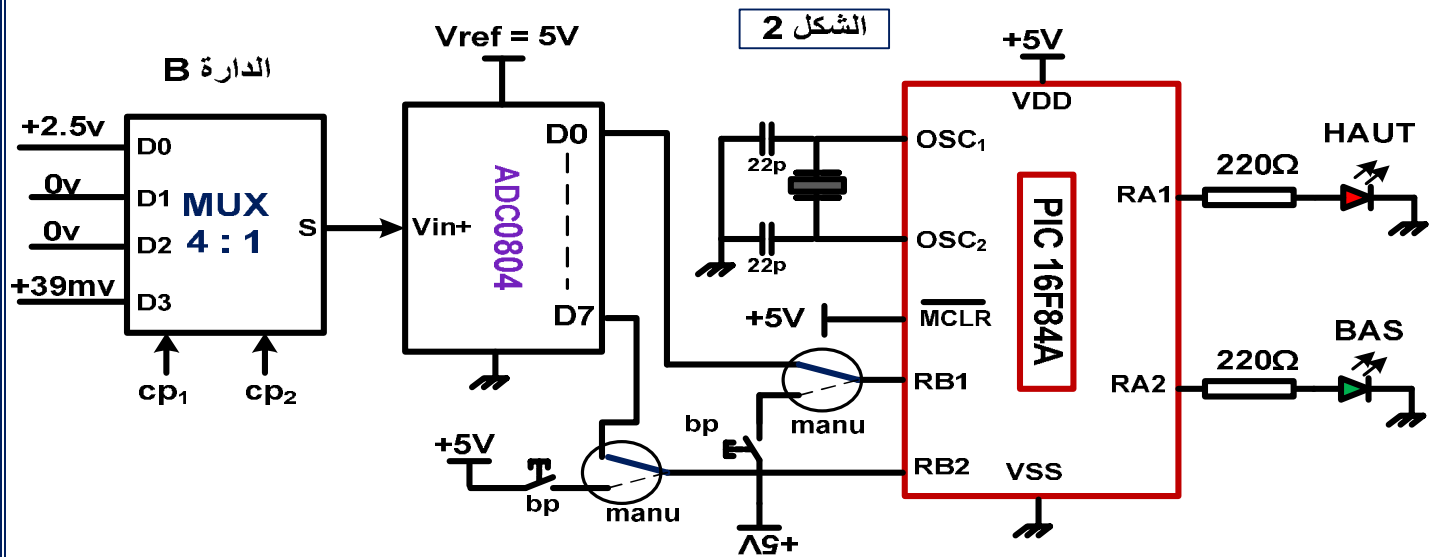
الشكل 2

الدارة B

+2.5v
0v
0v
+39mv

D0
D1
D2
D3

MUX
4 : 1

S

cp$_1$
cp$_2$

Vref = 5V

Vin+

ADC0804

D0
D7

22p
22p

+5V
VDD

OSC$_1$
OSC$_2$
$\overline{MCLR}$
RB1
RB2
VSS

PIC 16F84A

+5V

RA1
RA2

220Ω
220Ω

HAUT
BAS

bp
manu

+5V
bp
manu

+5V